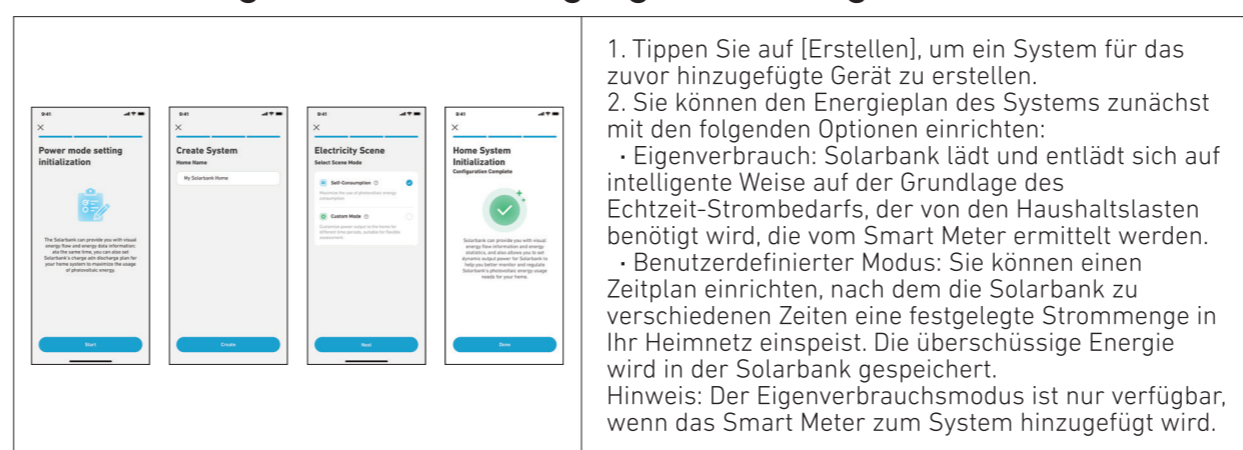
| 9:41 × Power mode setting initialization The Solarbank can provide you with visual energy flow and energy data information; ate the same time, you can also set Solarbank's charge adn discharge plan for your home system to maximize the usage of photovoltaic energy. Start | 9:41 × Create System Home Name My Solarbank Home Create | 9:41 × Electricity Scene Select Scene Mode Self-Consumption Custom Mode Next | 9:41 × Home System Initialization Configuration Complete Done | 1. Tippen Sie auf [Erstellen], um ein System für das zuvor hinzugefügte Gerät zu erstellen.<br>2. Sie können den Energieplan des Systems zunächst mit den folgenden Optionen einrichten:<br>· Eigenverbrauch: Solarbank lädt und entlädt sich auf intelligente Weise auf der Grundlage des Echtzeit-Strombedarfs, der von den Haushaltslasten benötigt wird, die vom Smart Meter ermittelt werden.<br>· Benutzerdefinierter Modus: Sie können einen Zeitplan einrichten, nach dem die Solarbank zu verschiedenen Zeiten eine festgelegte Strommenge in Ihr Heimnetz einspeist. Die überschüssige Energie wird in der Solarbank gespeichert.<br>Hinweis: Der Eigenverbrauchsmodus ist nur verfügbar, wenn das Smart Meter zum System hinzugefügt wird. |
|---|---|---|---|---|